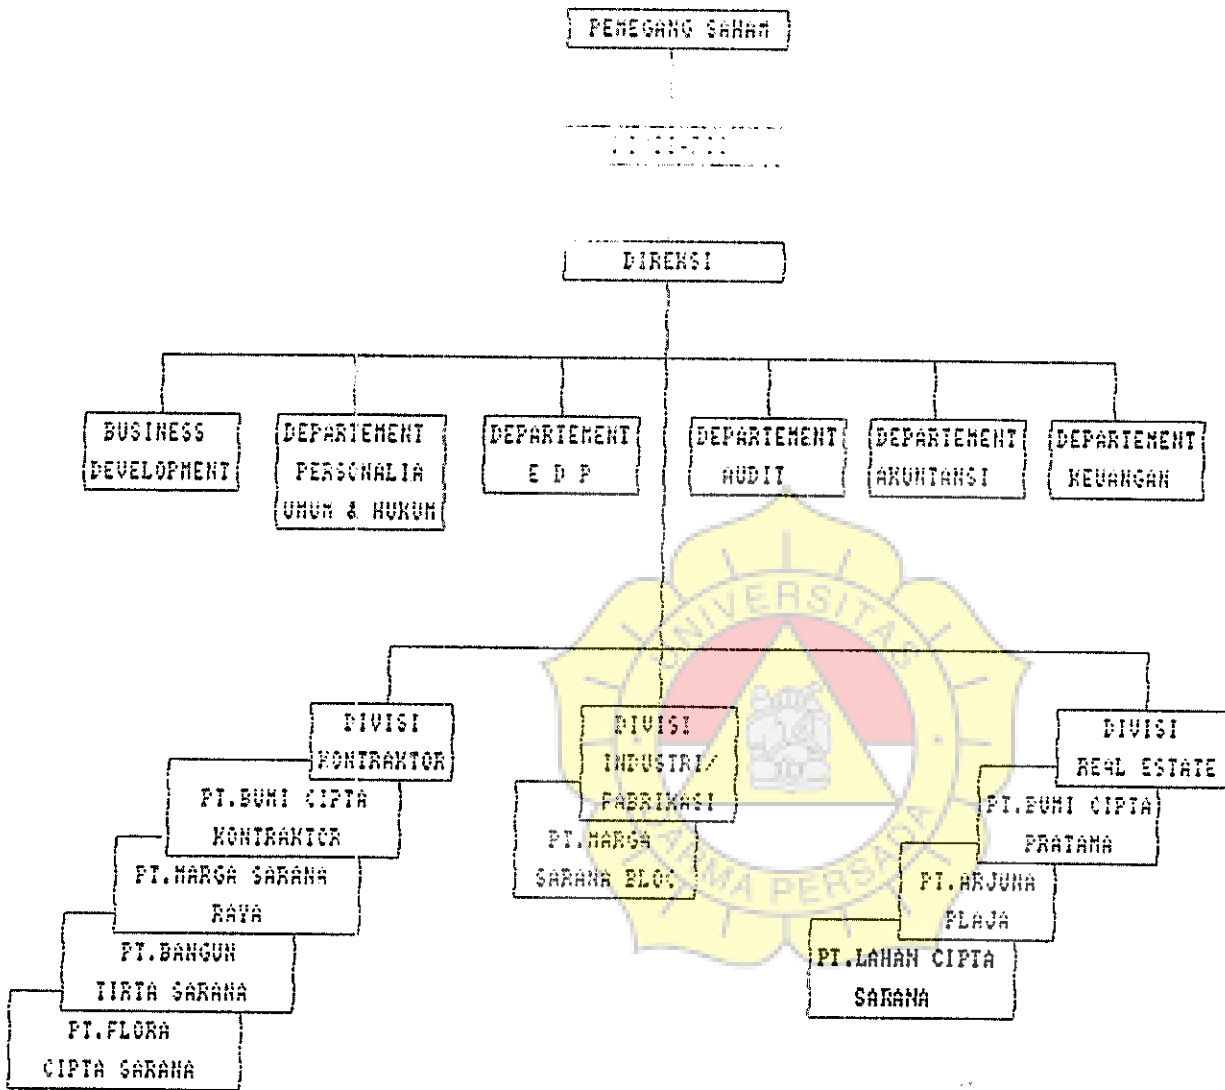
PEMEGANG SAHAM

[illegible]

DIREKSI

BUSINESS DEVELOPMENT

DEPARTEMENT PERSONALIA UMUM & HUKUM

DEPARTEMENT E D P

DEPARTEMENT AUDIT

DEPARTEMENT AKUNTANSI

DEPARTEMENT KEUANGAN

UNIVERSITAS DARMA PERSADA

DIVISI KONTRAKTOR

PT.BUMI CIPTA KONTRAKTOR

PT.MARGA SARANA RAYA

PT.BANGUN TIRTA SARANA

PT.FLORA CIPTA SARANA

DIVISI INDUSTRI/ FABRIKASI

PT.MARGA SARANA BLOC

DIVISI REAL ESTATE

PT.BUMI CIPTA PRATAMA

PT.ARJUNA PLAJA

PT.LAHAN CIPTA SARANA